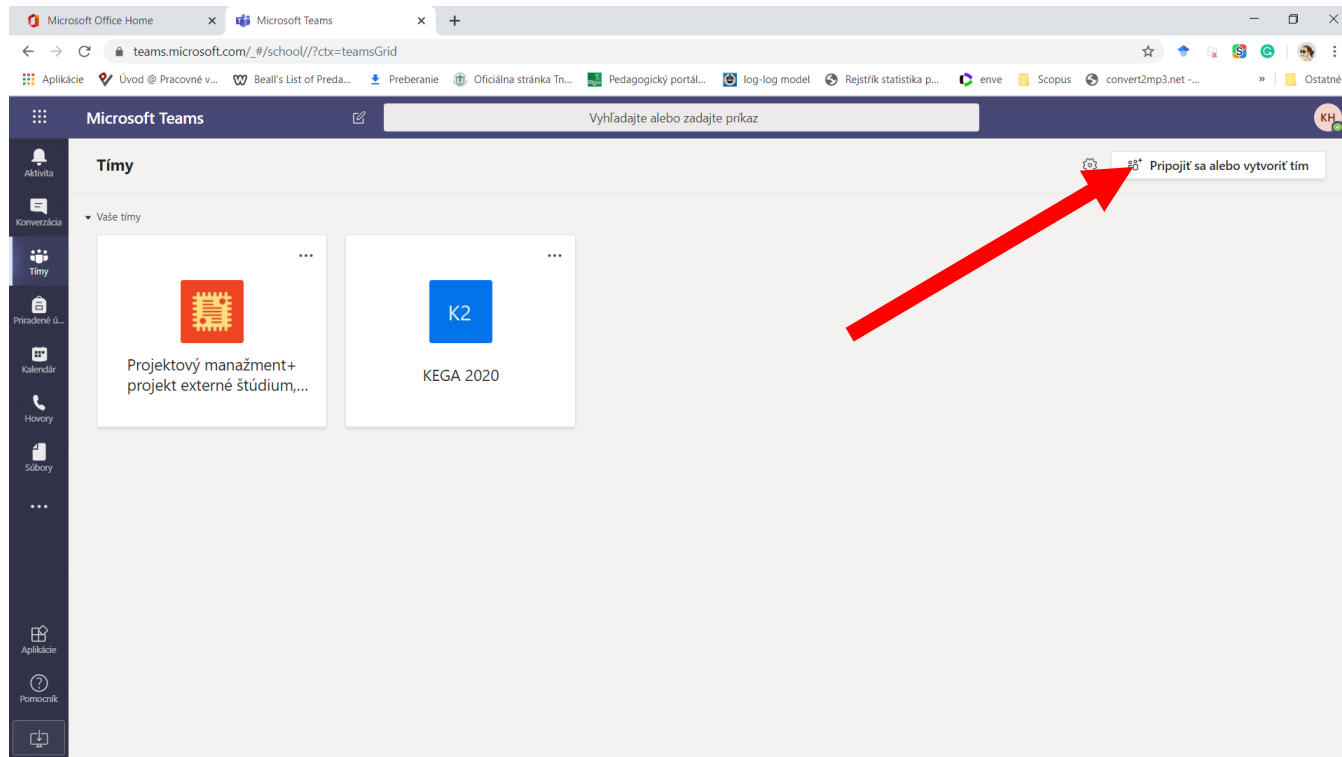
Microsoft Office Home
Microsoft Teams
+
teams.microsoft.com/_#/school//?ctx=teamsGrid
Aplikácie Úvod @ Pracovné v... Beall's List of Preda... Preberanie Oficiálna stránka Tn... Pedagogický portál... log-log model Rejstřík statistika p... enve Scopus convert2mp3.net -... » Ostatné
Microsoft Teams
Vyhľadajte alebo zadajte príkaz
KH
Aktivita
Konverzácia
Tímy
Priradené ú...
Kalendár
Hovory
Súbory
...
Aplikácie
Pomocník
Tímy
Pripojiť sa alebo vytvoriť tím
Vaše tímy
...
Projektový manažment+ projekt externé štúdium,...
...
K2
KEGA 2020